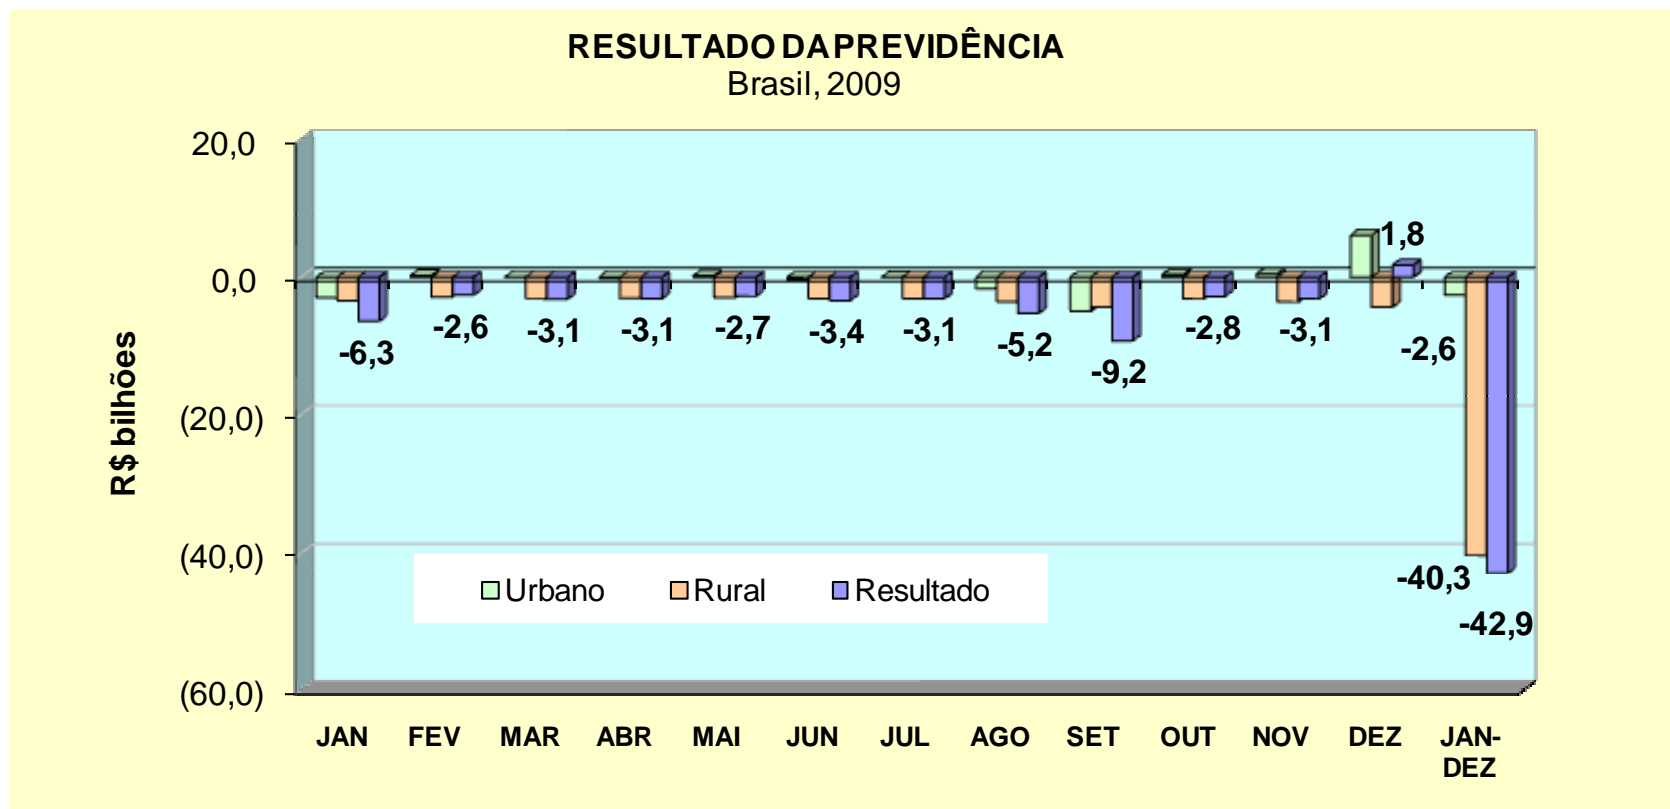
RESULTADO DA PREVIDÊNCIA
Brasil, 2009

R$ bilhões

20,0
0,0
(20,0)
(40,0)
(60,0)

-6,3
-2,6
-3,1
-3,1
-2,7
-3,4
-3,1
-5,2
-9,2
-2,8
-3,1
1,8
-2,6
-40,3
-42,9

Urbano
Rural
Resultado

JAN FEV MAR ABR MAI JUN JUL AGO SET OUT NOV DEZ JAN-DEZ